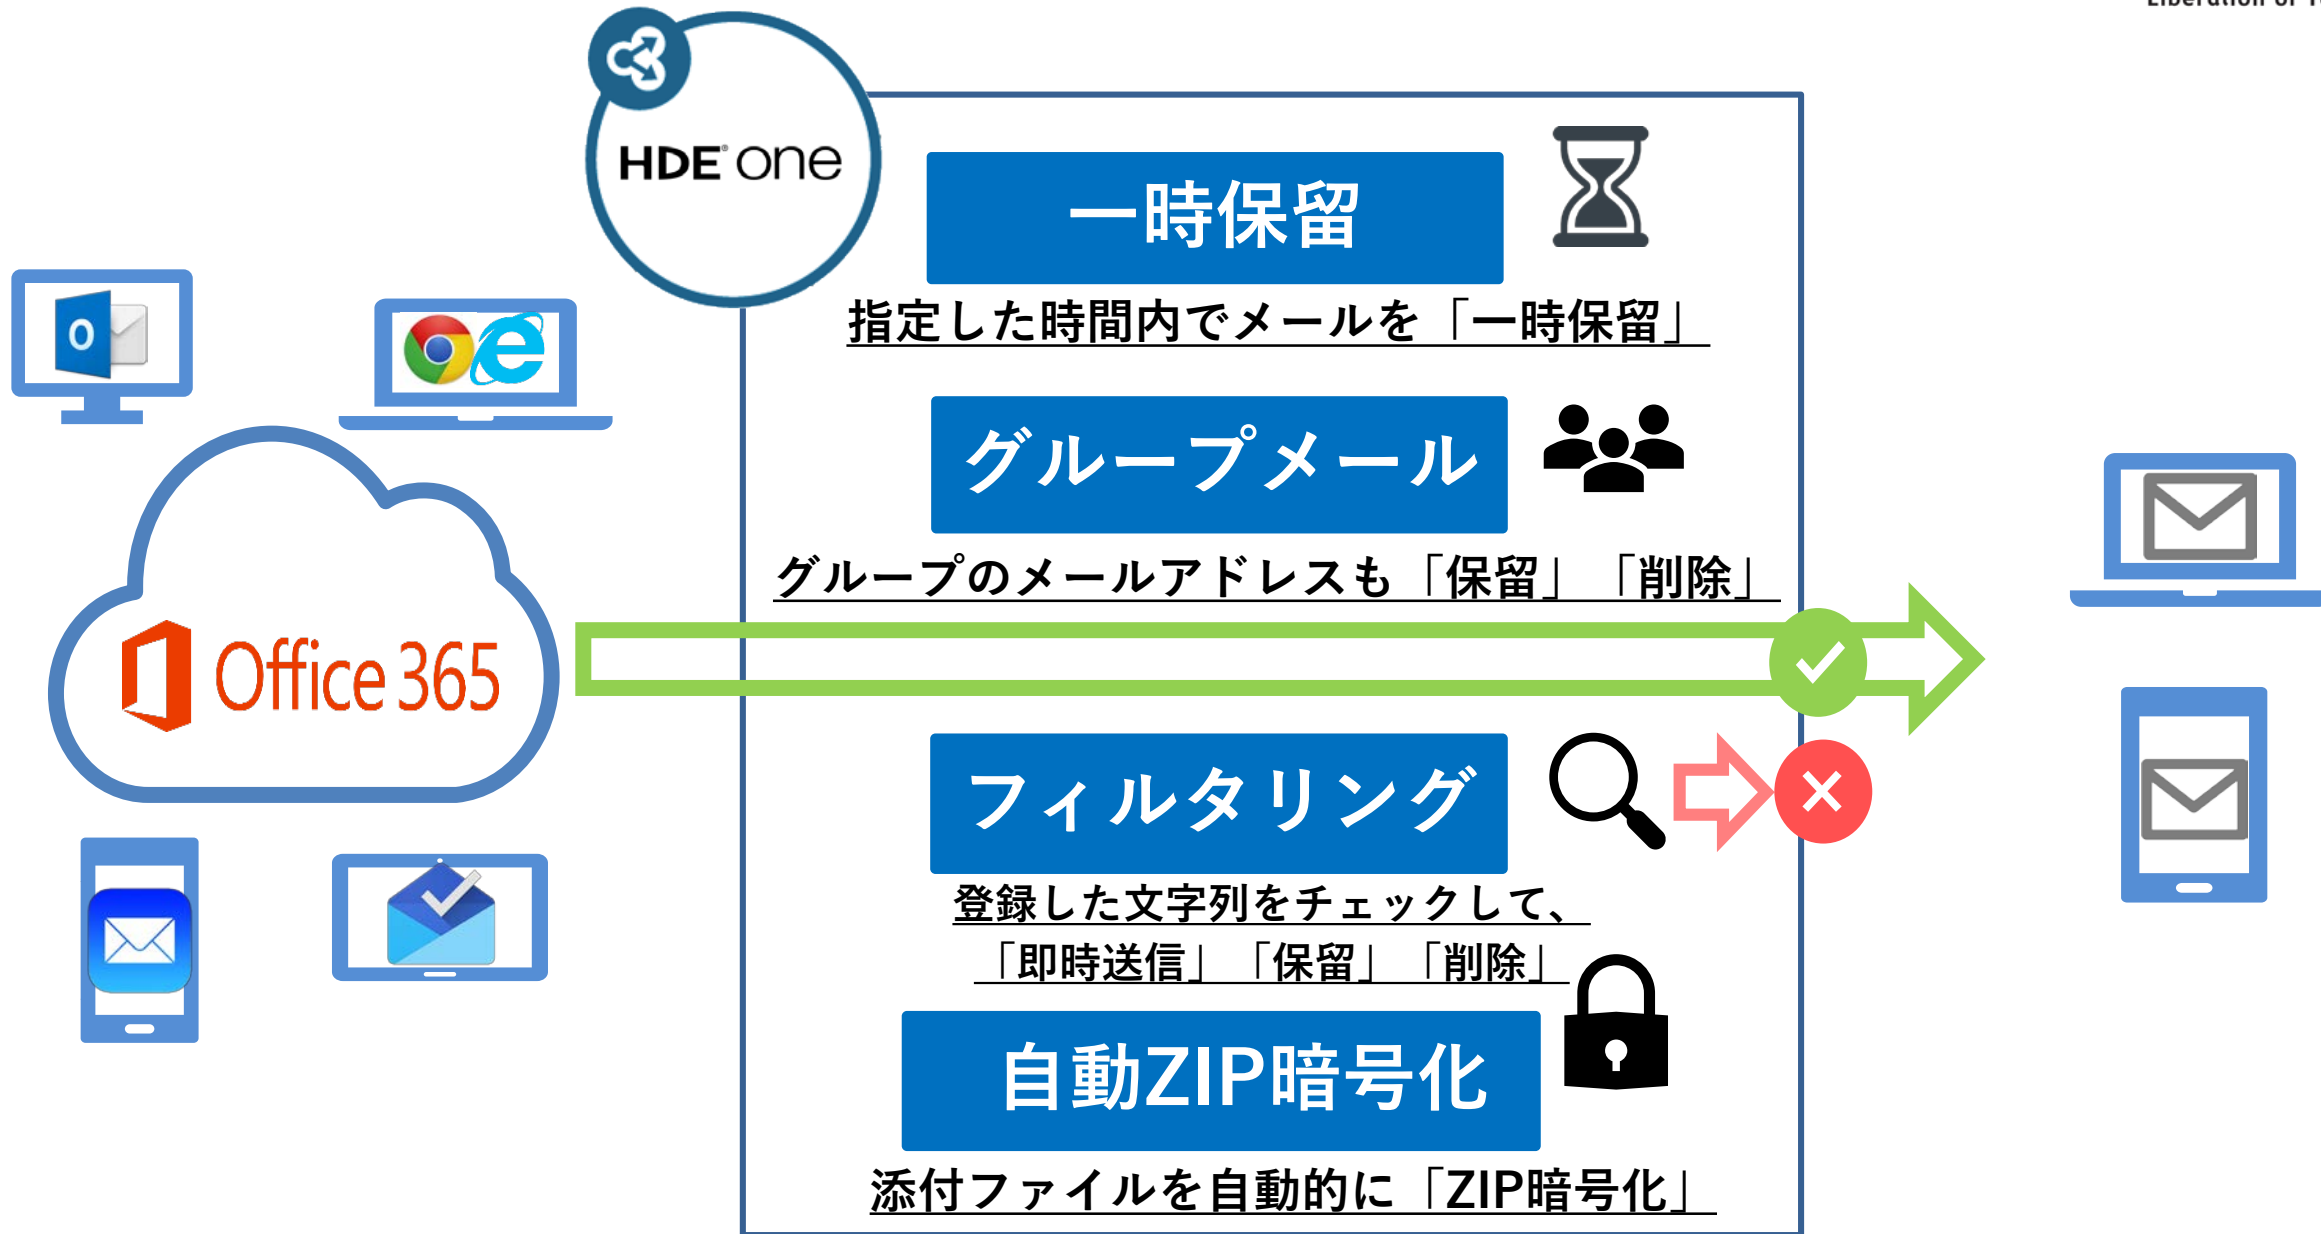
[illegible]

HDE one

一時保留

指定した時間内でメールを「一時保留」

グループメール

グループのメールアドレスも「保留」「削除」

Office 365

O

e

フィルタリング

登録した文字列をチェックして、「即時送信」「保留」「削除」

自動ZIP暗号化

添付ファイルを自動的に「ZIP暗号化」